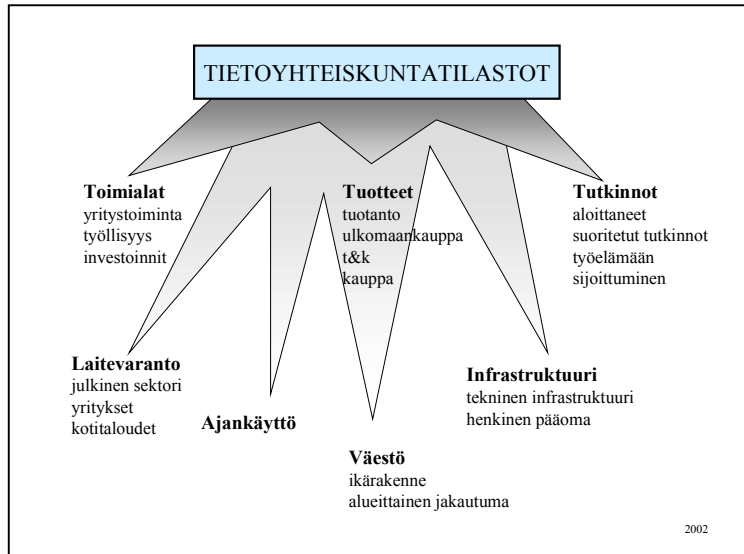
TIETOYHTEISKUNTATILASTOT

**Toimialat**
yritystoiminta
työllisyys
investoinnit

**Tuotteet**
tuotanto
ulkomaankauppa
t&k
kauppa

**Tutkinnot**
aloittaneet
suoritetut tutkinnot
työelämään
sijoittuminen

**Laitevaranto**
julkinen sektori
yritykset
kotitaloudet

**Ajankäyttö**

**Infrastruktuuri**
tekninen infrastruktuuri
henkinen pääoma

**Väestö**
ikärakenne
alueittainen jakautuma

2002